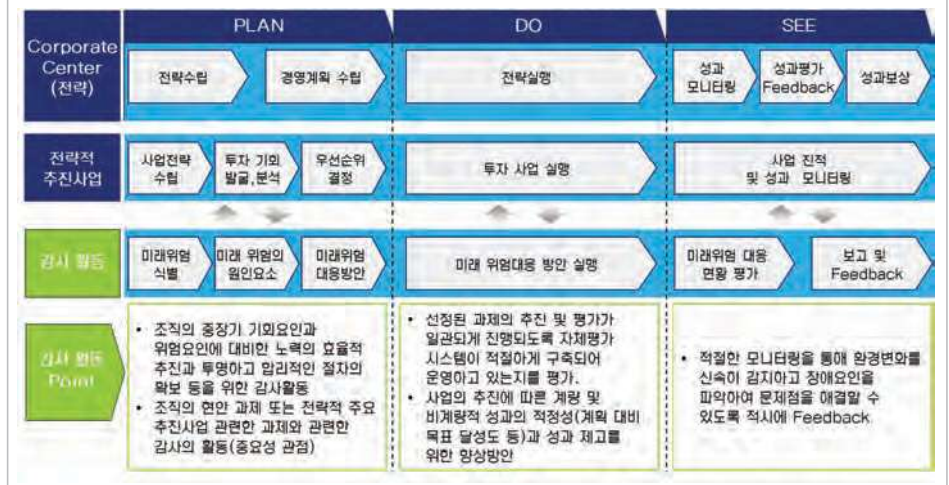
| | PLAN | DO | SEE |
|---|---|---|---|
| Corporate Center (전략) | 전략수립 / 경영계획 수립 | 전략실행 | 성과 모니터링 / 성과평가 Feedback / 성과보상 |
| 전략적 추진사업 | 사업전략 수립 / 투자 기회 발굴,분석 / 우선순위 결정 | 투자 사업 실행 | 사업 진척 및 성과 모니터링 |
| 감사 활동 | 미래위험 식별 / 미래 위험의 원인요소 / 미래위험 대응방안 | 미래 위험대응 방안 실행 | 미래위험 대응 현황 평가 / 보고 및 Feedback |
| 감사 활동 Point | • 조직의 중장기 기회요인과 위험요인에 대비한 노력의 효율적 추진과 투명하고 합리적인 절차의 확보 등을 위한 감사활동 • 조직의 현안 과제 또는 전략적 주요 추진사업 관련한 과제와 관련한 감사의 활동(중요성 관점) | • 선정된 과제의 추진 및 평가가 일관되게 진행되도록 자체평가 시스템이 적절하게 구축되어 운영하고 있는지를 평가. • 사업의 추진에 따른 계량 및 비계량적 성과의 적정성(계획 대비 목표 달성도 등)과 성과 제고를 위한 향상방안 | • 적절한 모니터링을 통해 환경변화를 신속히 감지하고 장애요인을 파악하여 문제점을 해결할 수 있도록 적시에 Feedback |